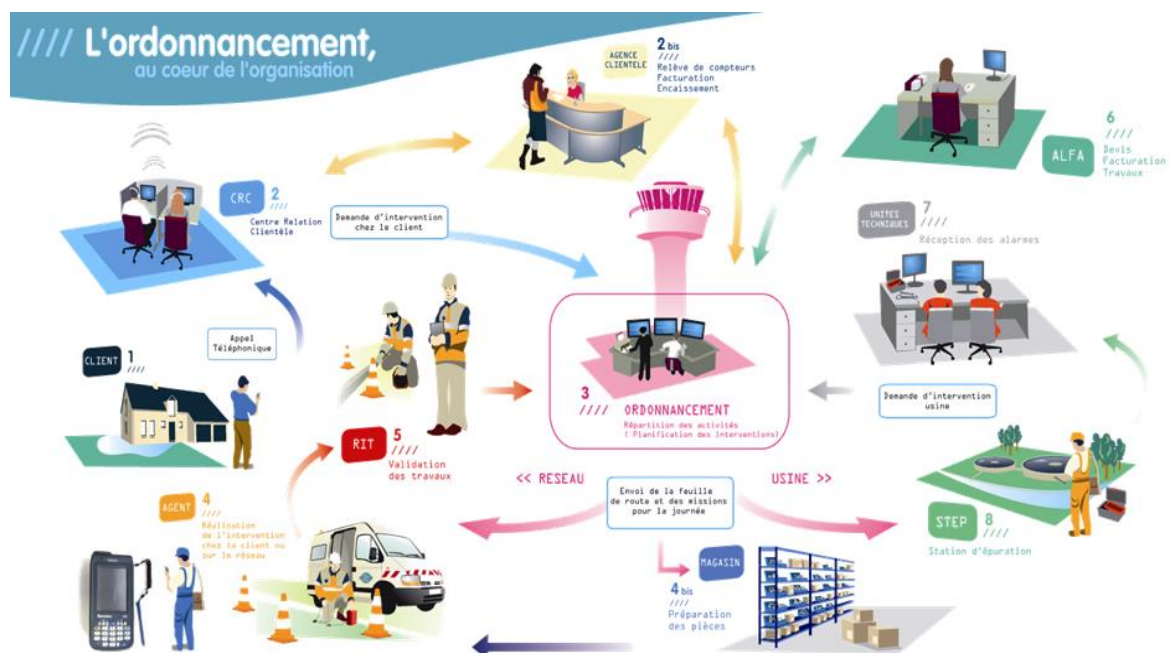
//// L'ordonnancement, au coeur de l'organisation

AGENCE CLIENTELE 2 bis //// Relève de compteurs Facturation Encaissement

ALFA 6 //// Devis Facturation Travaux

CRC 2 //// Centre Relation Clientèle

Demande d'intervention chez le client

UNITES TECHNIQUES 7 //// Réception des alarmes

Appel Téléphonique

CLIENT 1 ////

3 //// ORDONNANCEMENT Répartition des activités ( Planification des interventions)

Demande d'intervention usine

RIT 5 //// Validation des travaux

<< RESEAU

USINE >>

Envoi de la feuille de route et des missions pour la journée

AGENT 4 //// Réalisation de l'intervention chez le client ou sur le réseau

MAGASIN 4 bis //// Préparation des pièces

STEP 8 //// Station d'épuration